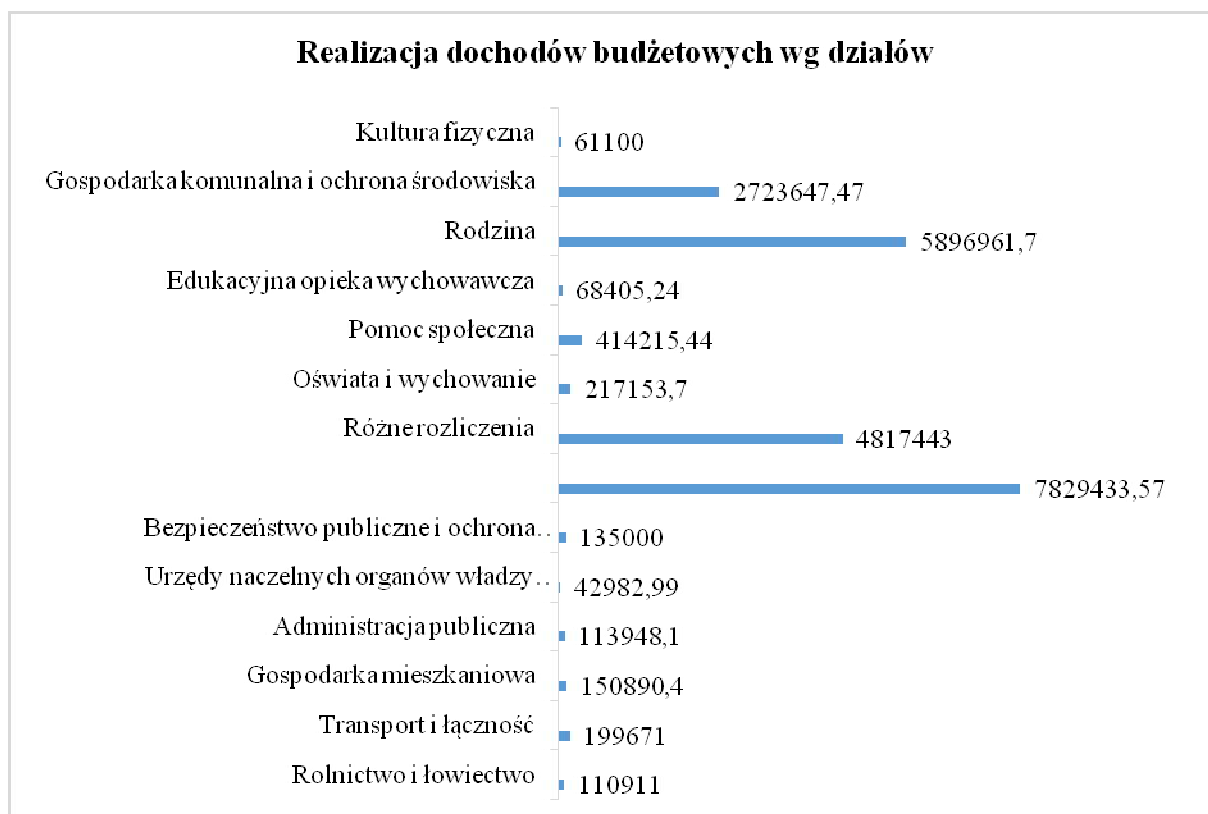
Realizacja dochodów budżetowych wg działów

Kultura fizyczna 61100
Gospodarka komunalna i ochrona środowiska 2723647,47
Rodzina 5896961,7
Edukacyjna opieka wychowawcza 68405,24
Pomoc społeczna 414215,44
Oświata i wychowanie 217153,7
Różne rozliczenia 4817443
7829433,57
Bezpieczeństwo publiczne i ochrona... 135000
Urzędy naczelnych organów władzy... 42982,99
Administracja publiczna 113948,1
Gospodarka mieszkaniowa 150890,4
Transport i łączność 199671
Rolnictwo i łowiectwo 110911